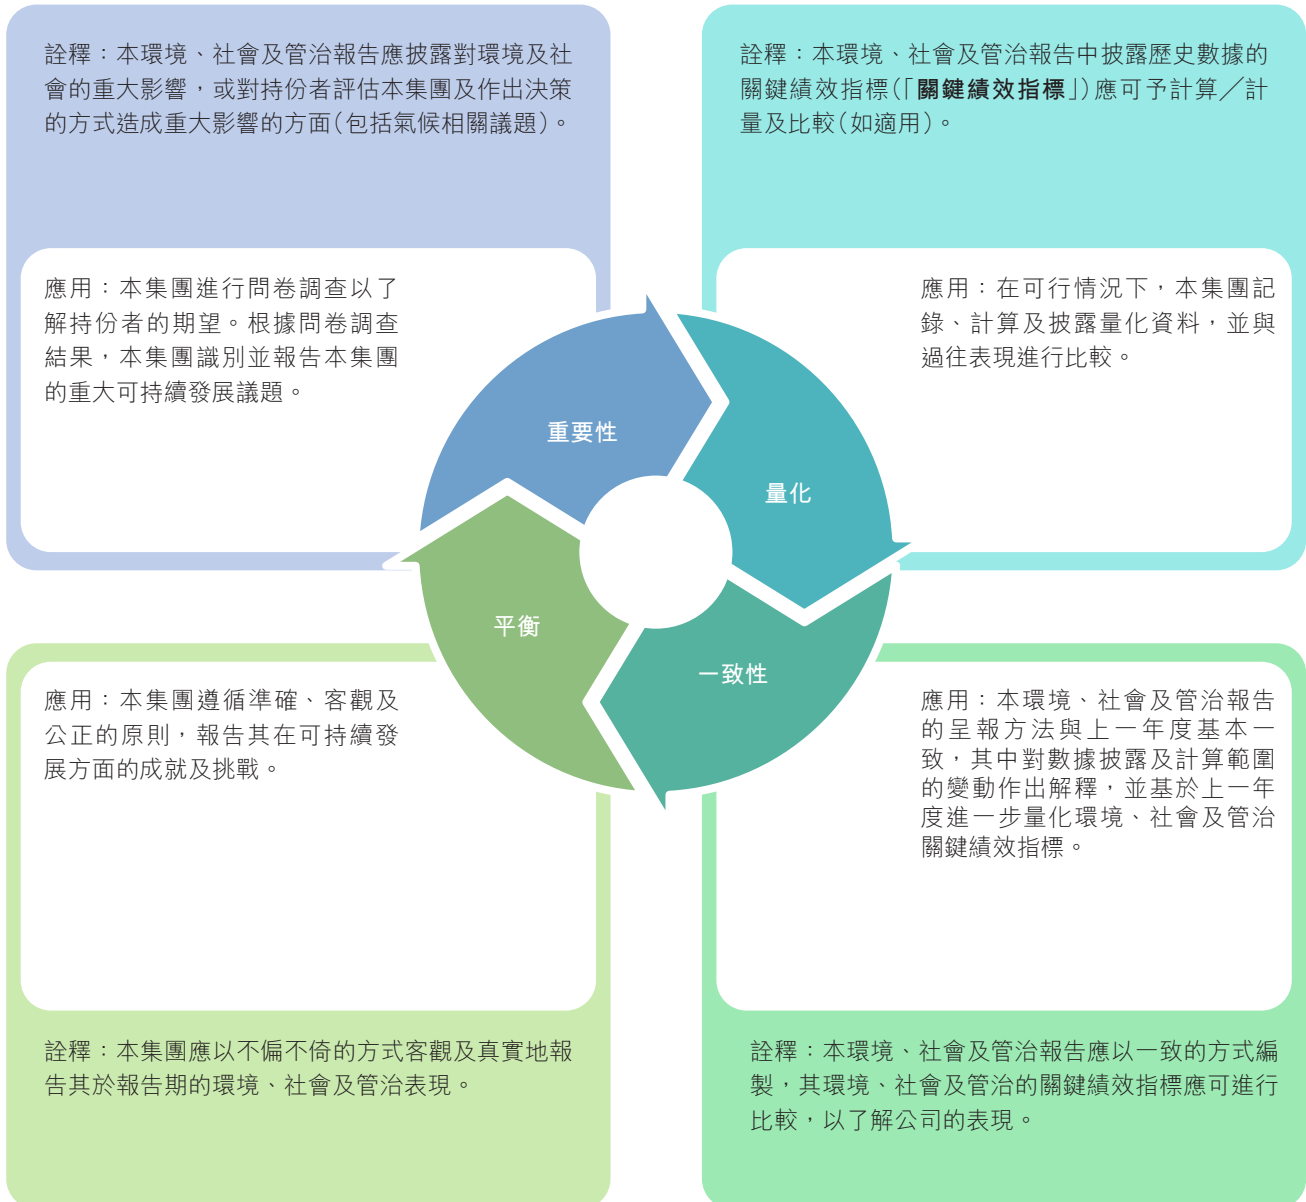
詮釋：本環境、社會及管治報告應披露對環境及社會的重大影響，或對持份者評估本集團及作出決策的方式造成重大影響的方面（包括氣候相關議題）。

應用：本集團進行問卷調查以了解持份者的期望。根據問卷調查結果，本集團識別並報告本集團的重大可持續發展議題。

詮釋：本環境、社會及管治報告中披露歷史數據的關鍵績效指標（「關鍵績效指標」）應可予計算／計量及比較（如適用）。

應用：在可行情況下，本集團記錄、計算及披露量化資料，並與過往表現進行比較。

重要性

量化

平衡

一致性

應用：本集團遵循準確、客觀及公正的原則，報告其在可持續發展方面的成就及挑戰。

詮釋：本集團應以不偏不倚的方式客觀及真實地報告其於報告期的環境、社會及管治表現。

應用：本環境、社會及管治報告的呈報方法與上一年度基本一致，其中對數據披露及計算範圍的變動作出解釋，並基於上一年度進一步量化環境、社會及管治關鍵績效指標。

詮釋：本環境、社會及管治報告應以一致的方式編製，其環境、社會及管治的關鍵績效指標應可進行比較，以了解公司的表現。